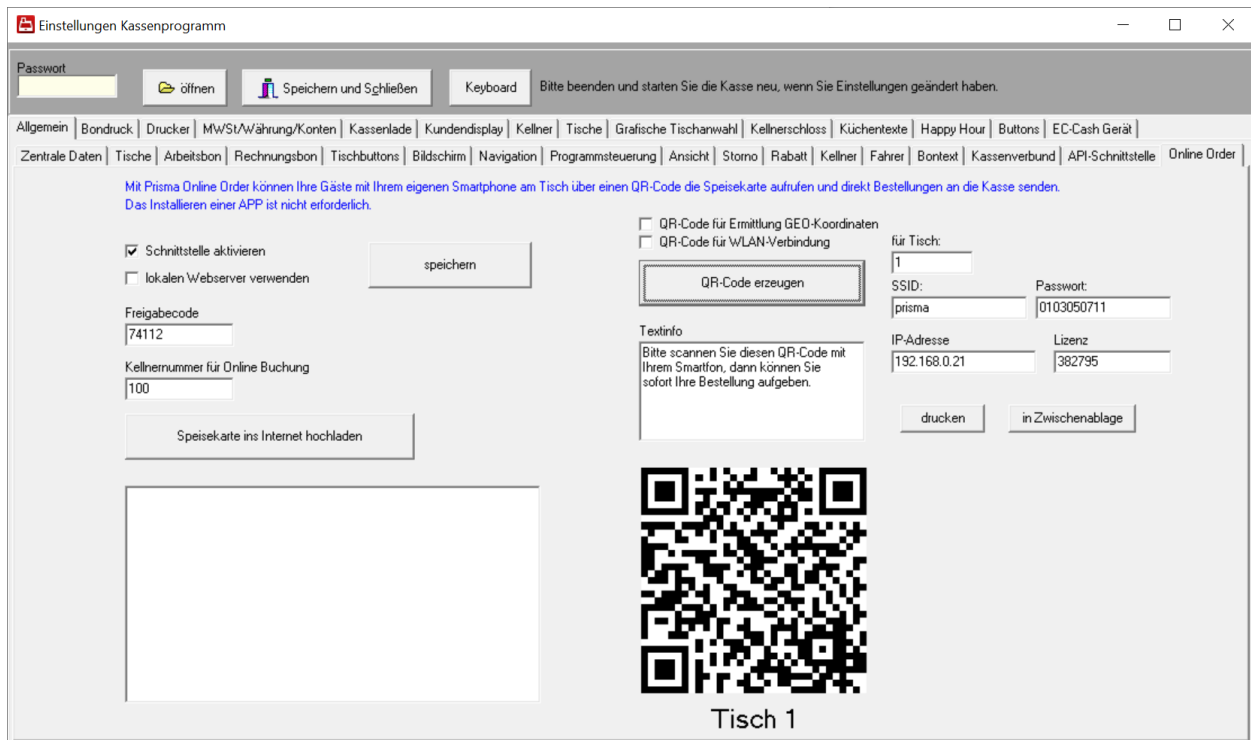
Einstellungen Kassenprogramm

Passwort

öffnen

Speichern und Schließen

Keyboard

Bitte beenden und starten Sie die Kasse neu, wenn Sie Einstellungen geändert haben.

Allgemein | Bondruck | Drucker | MWSt/Währung/Konten | Kassenlade | Kundendisplay | Kellner | Tische | Grafische Tischanwahl | Kellnerschloss | Küchentexte | Happy Hour | Buttons | EC-Cash Gerät

Zentrale Daten | Tische | Arbeitsbon | Rechnungsbon | Tischbuttons | Bildschirm | Navigation | Programmsteuerung | Ansicht | Storno | Rabatt | Kellner | Fahrer | Bontext | Kassenverbund | API-Schnittstelle | Online Order

Mit Prisma Online Order können Ihre Gäste mit Ihrem eigenen Smartphone am Tisch über einen QR-Code die Speisekarte aufrufen und direkt Bestellungen an die Kasse senden.
Das Installieren einer APP ist nicht erforderlich.

Schnittstelle aktivieren

lokalen Webserver verwenden

speichern

Freigabecode
74112

Kellnernummer für Online Buchung
100

Speisekarte ins Internet hochladen

QR-Code für Ermittlung GEO-Koordinaten

QR-Code für WLAN-Verbindung

QR-Code erzeugen

Textinfo
Bitte scannen Sie diesen QR-Code mit Ihrem Smartfon, dann können Sie sofort Ihre Bestellung aufgeben.

für Tisch:
1

SSID:
prisma

Passwort:
0103050711

IP-Adresse
192.168.0.21

Lizenz
382795

drucken

in Zwischenablage

Tisch 1